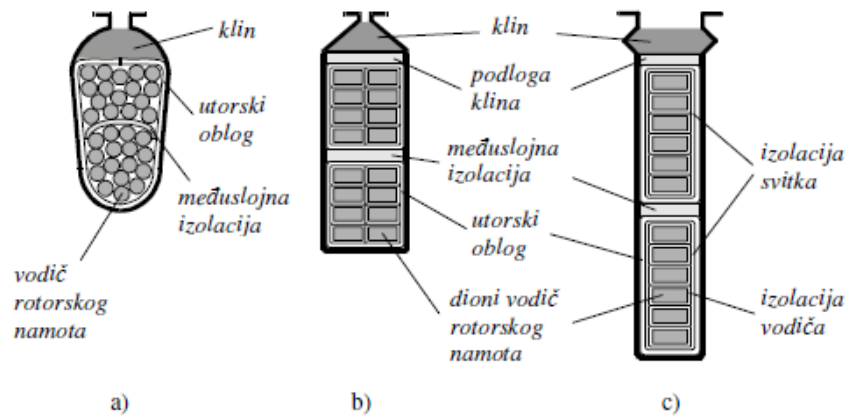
klin

utorski oblog

međuslojna izolacija

vodič rotorskog namota

klin

podloga klina

međuslojna izolacija

utorski oblog

dioni vodič rotorskog namota

izolacija svitka

izolacija vodiča

a)

b)

c)